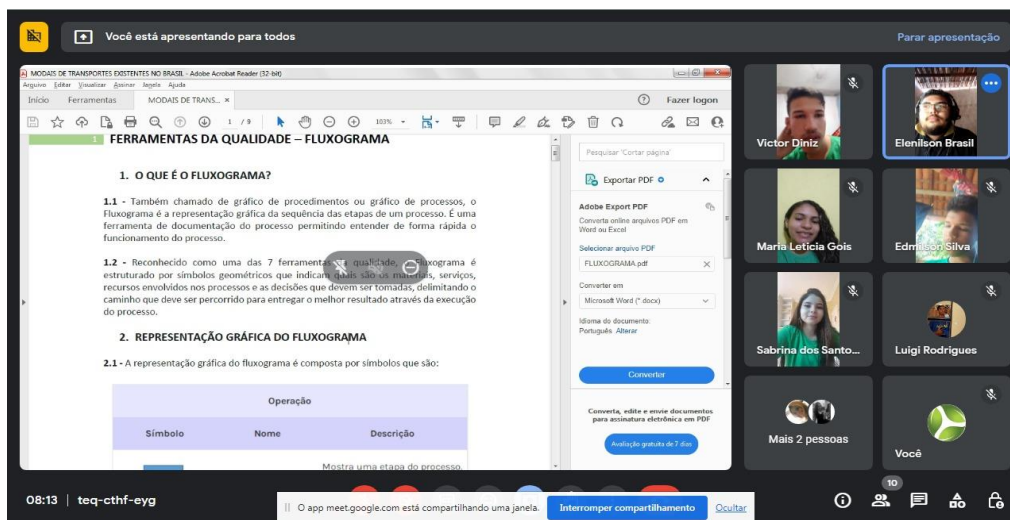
Você está apresentando para todos

Parar apresentação

MODAIS DE TRANSPORTES EXISTENTES NO BRASIL - Adobe Acrobat Reader (32-bit)

Arquivo Editar Visualizar Assinar Janela Ajuda

Início Ferramentas MODAIS DE TRANS... ×

Fazer logon

1 / 9 103%

FERRAMENTAS DA QUALIDADE – FLUXOGRAMA

1. O QUE É O FLUXOGRAMA?

1.1 - Também chamado de gráfico de procedimentos ou gráfico de processos, o Fluxograma é a representação gráfica da sequência das etapas de um processo. É uma ferramenta de documentação do processo permitindo entender de forma rápida o funcionamento do processo.

1.2 - Reconhecido como uma das 7 ferramentas da qualidade, o Fluxograma é estruturado por símbolos geométricos que indicam quais são os materiais, serviços, recursos envolvidos nos processos e as decisões que devem ser tomadas, delimitando o caminho que deve ser percorrido para entregar o melhor resultado através da execução do processo.

2. REPRESENTAÇÃO GRÁFICA DO FLUXOGRAMA

2.1 - A representação gráfica do fluxograma é composta por símbolos que são:

| Operação | | |
|---|---|---|
| Símbolo | Nome | Descrição |
| | | Mostra uma etapa do processo. |

Pesquisar 'Cortar página'

Exportar PDF

Adobe Export PDF

Converta online arquivos PDF em Word ou Excel

Selecionar arquivo PDF

FLUXOGRAMA.pdf

Converter em

Microsoft Word (*.docx)

Idioma do documento:
Português Alterar

Converter

Converta, edite e envie documentos para assinatura eletrônica em PDF

Avaliação gratuita de 7 dias

Victor Diniz

Elenilson Brasil

Maria Letícia Gois

Edmilson Silva

Sabrina dos Santo...

Luigi Rodrigues

Mais 2 pessoas

Você

08:13 | teq-cthf-eyg

O app meet.google.com está compartilhando uma janela.

Interromper compartilhamento

Ocultar

10